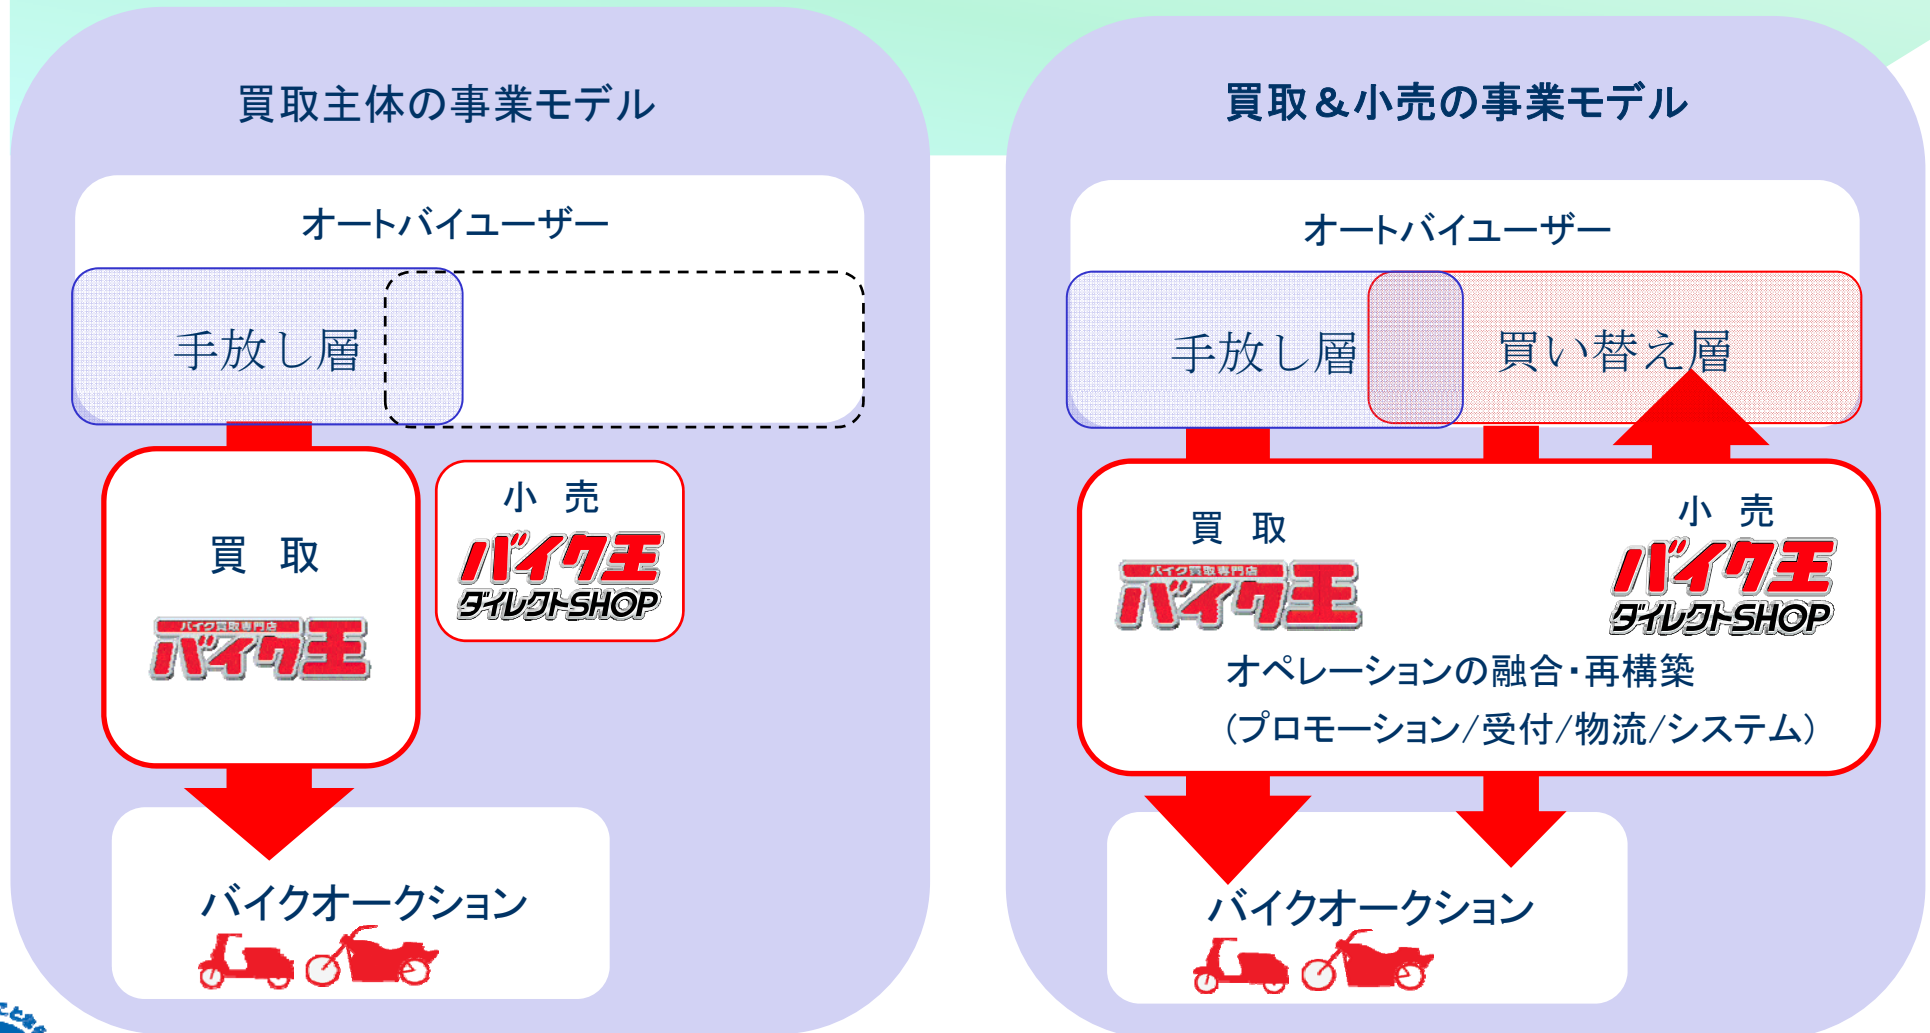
買取主体の事業モデル

オートバイユーザー

手放し層

買　取

バイク買取専門店
バイク王

小　売
バイク王
ダイレクトSHOP

バイクオークション

買取＆小売の事業モデル

オートバイユーザー

手放し層

買い替え層

買　取
バイク買取専門店
バイク王

小　売
バイク王
ダイレクトSHOP

オペレーションの融合・再構築
（プロモーション／受付／物流／システム）

バイクオークション